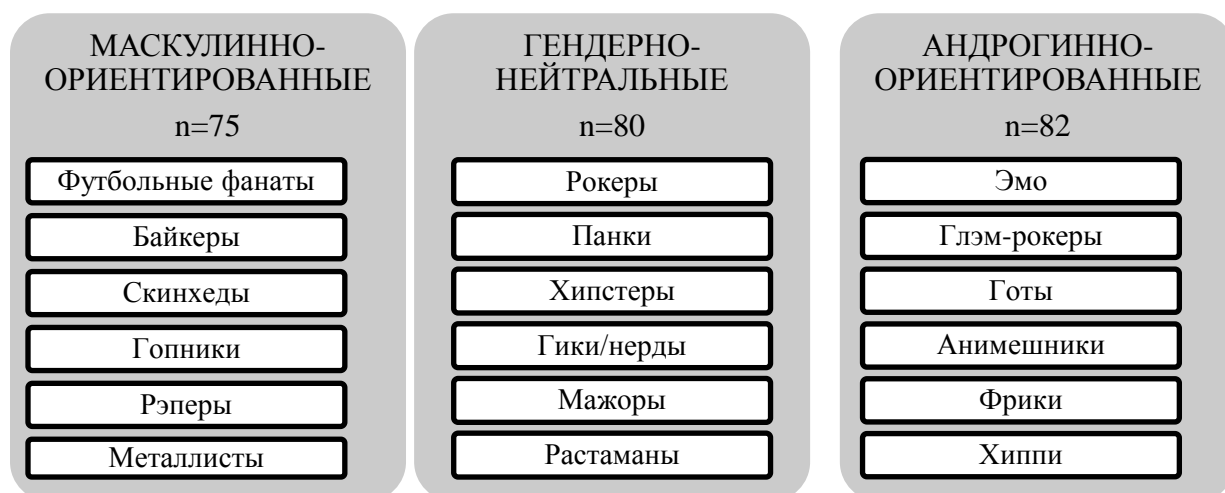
МАСКУЛИННО-ОРИЕНТИРОВАННЫЕ

n=75

Футбольные фанаты

Байкеры

Скинхеды

Гопники

Рэперы

Металлисты

ГЕНДЕРНО-НЕЙТРАЛЬНЫЕ

n=80

Рокеры

Панки

Хипстеры

Гики/нерды

Мажоры

Растаманы

АНДРОГИННО-ОРИЕНТИРОВАННЫЕ

n=82

Эмо

Глэм-рокеры

Готы

Анимешники

Фрики

Хиппи